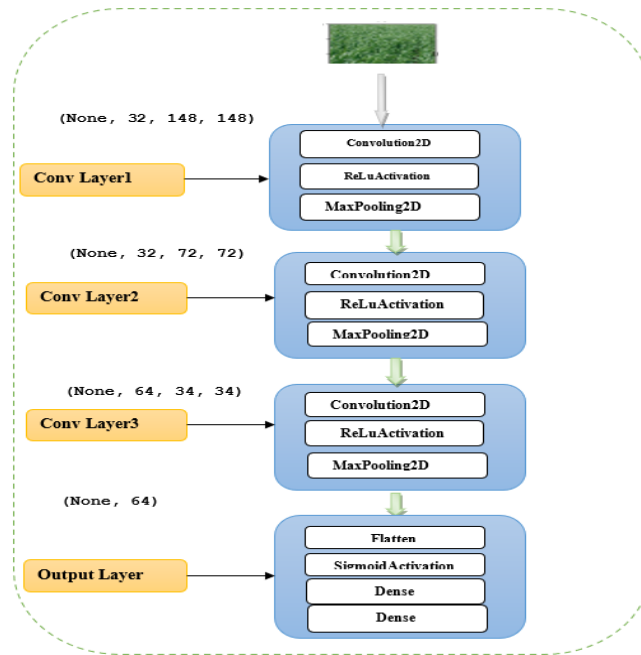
(None, 32, 148, 148)

Conv Layer1

Convolution2D

ReLuActivation

MaxPooling2D

(None, 32, 72, 72)

Conv Layer2

Convolution2D

ReLuActivation

MaxPooling2D

(None, 64, 34, 34)

Conv Layer3

Convolution2D

ReLuActivation

MaxPooling2D

(None, 64)

Output Layer

Flatten

SigmoidActivation

Dense

Dense